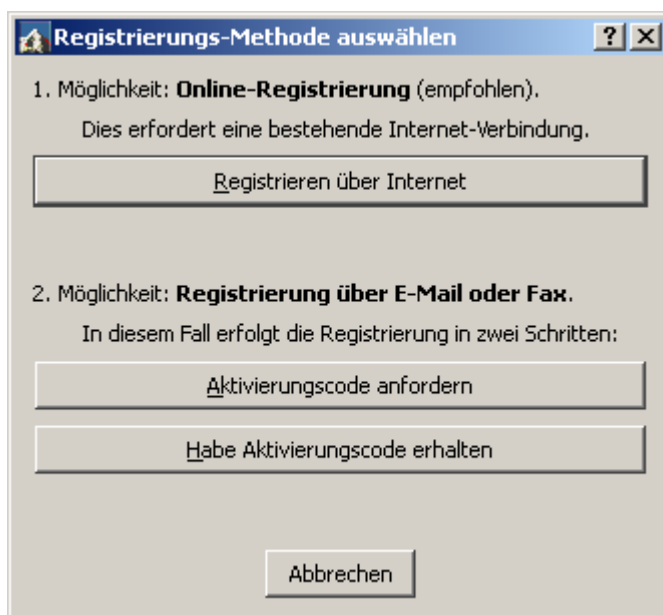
Registrierungs-Methode auswählen

? X

1. Möglichkeit: **Online-Registrierung** (empfohlen).

Dies erfordert eine bestehende Internet-Verbindung.

Registrieren über Internet

2. Möglichkeit: **Registrierung über E-Mail oder Fax**.

In diesem Fall erfolgt die Registrierung in zwei Schritten:

Aktivierungscode anfordern

Habe Aktivierungscode erhalten

Abbrechen